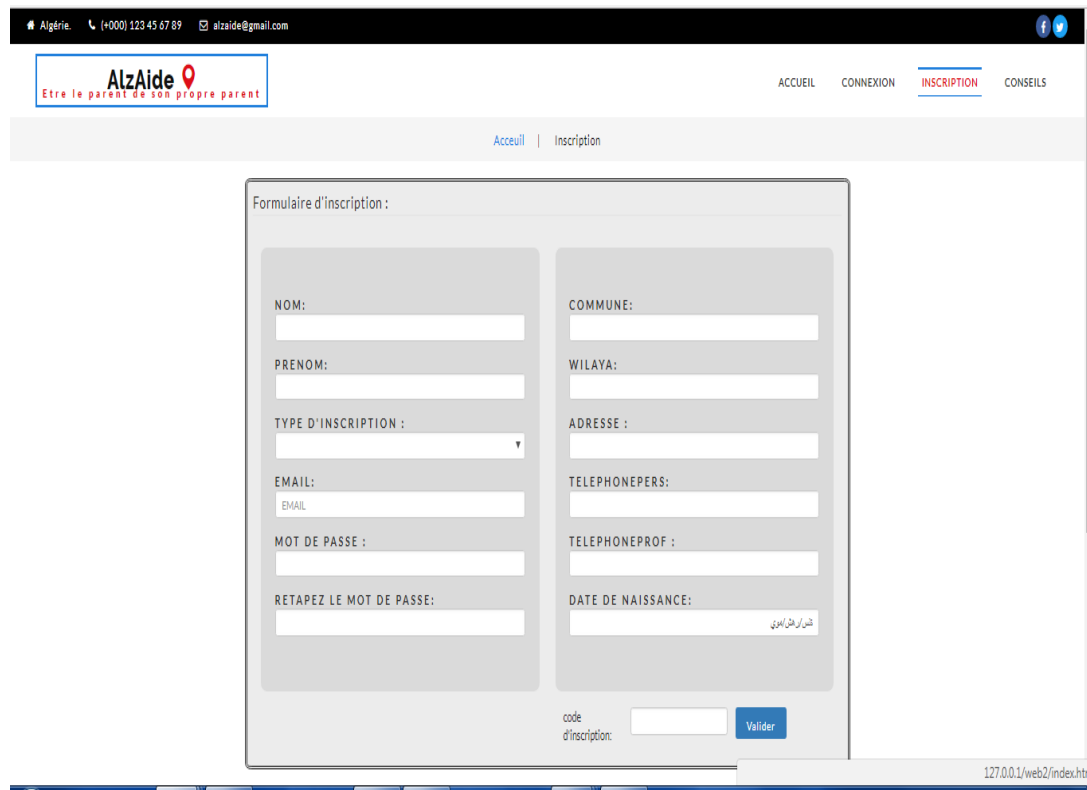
Algérie. (+000) 123 45 67 89 alzaide@gmail.com

AlzAide
Etre le parent de son propre parent

ACCUEIL CONNEXION INSCRIPTION CONSEILS

Acceuil | Inscription

Formulaire d'inscription :

NOM:

PRENOM:

TYPE D'INSCRIPTION :

EMAIL:
EMAIL

MOT DE PASSE :

RETAPEZ LE MOT DE PASSE:

COMMUNE:

WILAYA:

ADRESSE :

TELEPHONEPERS:

TELEPHONEPROF :

DATE DE NAISSANCE:
شش/رهش/يوي

code d'inscription:

Valider

127.0.0.1/web2/index.ht